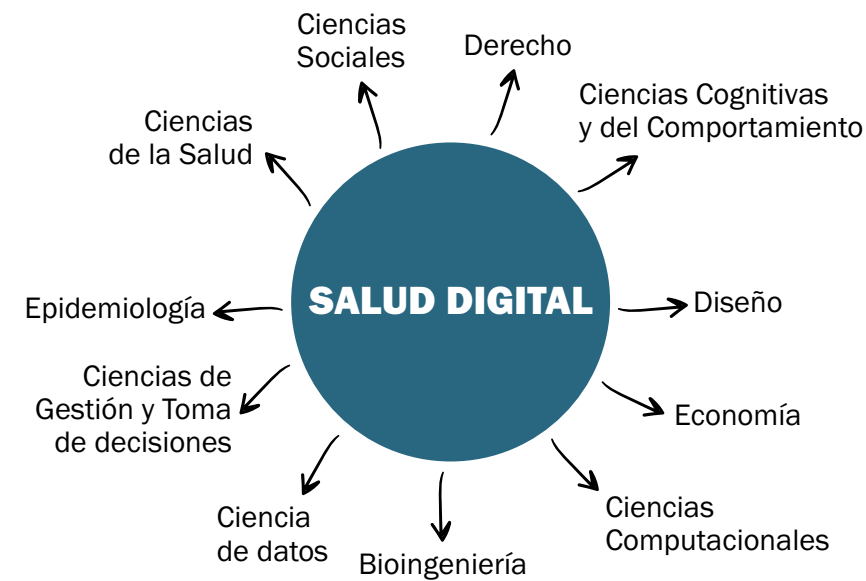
SALUD DIGITAL

Ciencias Sociales

Derecho

Ciencias Cognitivas y del Comportamiento

Diseño

Economía

Ciencias Computacionales

Bioingeniería

Ciencia de datos

Ciencias de Gestión y Toma de decisiones

Epidemiología

Ciencias de la Salud